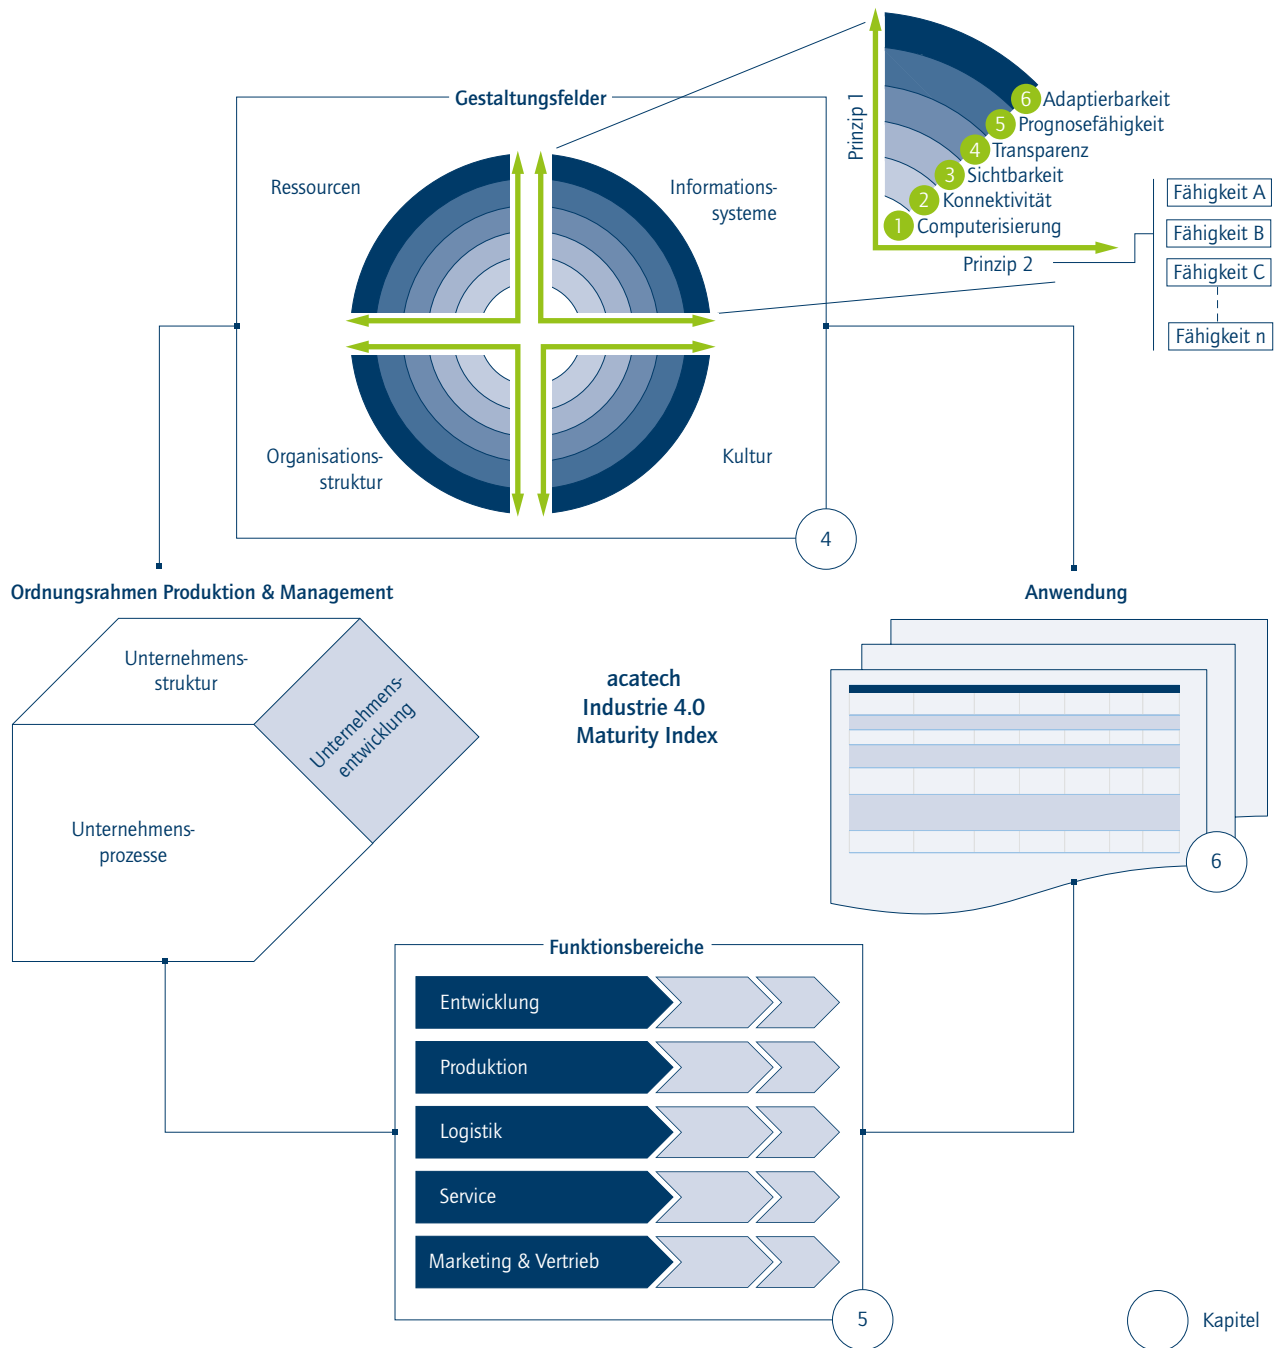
Gestaltungsfelder

Ressourcen

Informationssysteme

Organisationsstruktur

Kultur

4

Prinzip 1

6 Adaptierbarkeit
5 Prognosefähigkeit
4 Transparenz
3 Sichtbarkeit
2 Konnektivität
1 Computerisierung

Prinzip 2

Fähigkeit A
Fähigkeit B
Fähigkeit C
Fähigkeit n

Ordnungsrahmen Produktion & Management

Unternehmensstruktur

Unternehmensentwicklung

Unternehmensprozesse

acatech
Industrie 4.0
Maturity Index

Anwendung

6

Funktionsbereiche

Entwicklung

Produktion

Logistik

Service

Marketing & Vertrieb

5

Kapitel